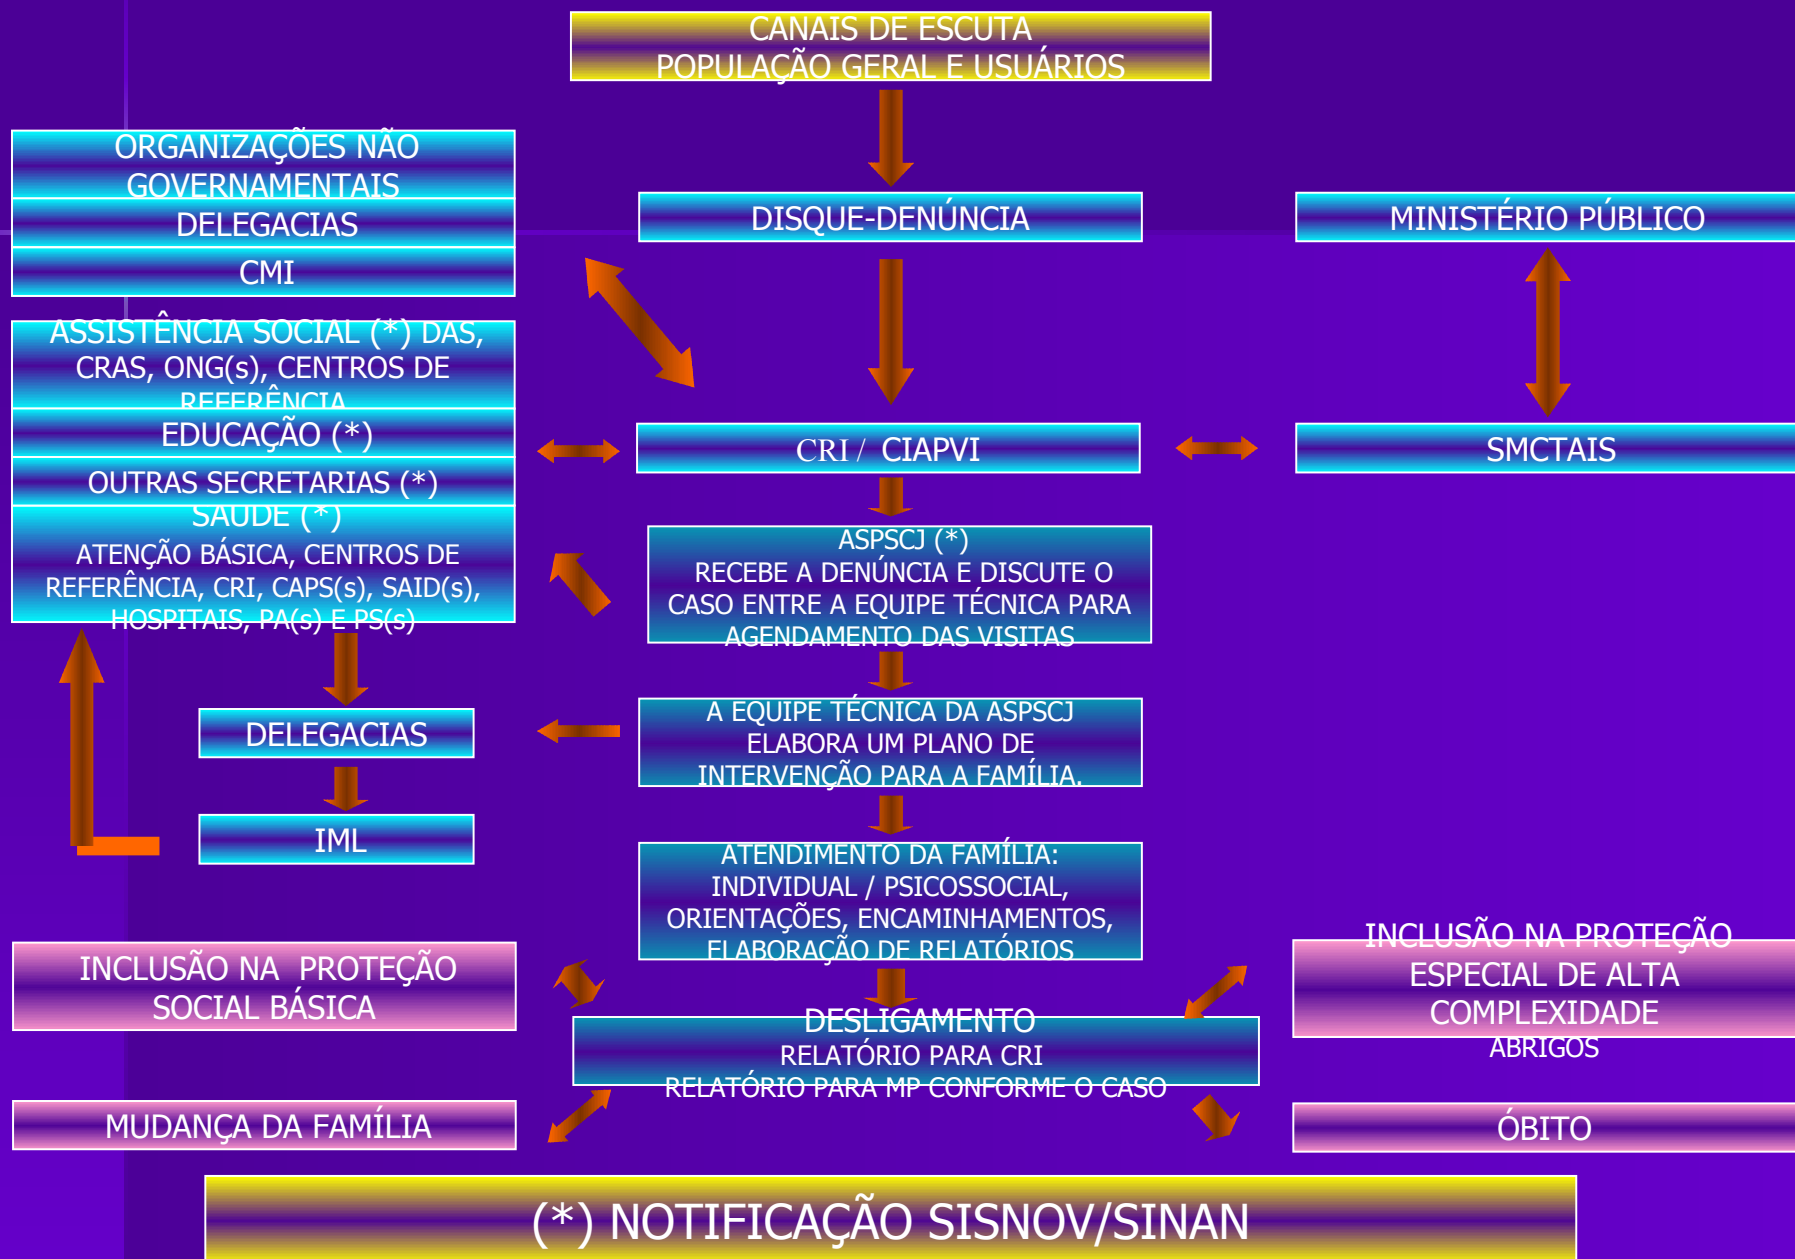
CANAIS DE ESCUTA
POPULAÇÃO GERAL E USUÁRIOS

ORGANIZAÇÕES NÃO GOVERNAMENTAIS

DELEGACIAS

CMI

DISQUE-DENÚNCIA

MINISTÉRIO PÚBLICO

ASSISTÊNCIA SOCIAL (*) DAS, CRAS, ONG(s), CENTROS DE REFERÊNCIA

EDUCAÇÃO (*)

OUTRAS SECRETARIAS (*)

SAÚDE (*)
ATENÇÃO BÁSICA, CENTROS DE REFERÊNCIA, CRI, CAPS(s), SAID(s), HOSPITAIS, PA(s) E PS(s)

CRI / CIAPVI

SMCTAIS

ASPSCJ (*)
RECEBE A DENÚNCIA E DISCUTE O CASO ENTRE A EQUIPE TÉCNICA PARA AGENDAMENTO DAS VISITAS

DELEGACIAS

A EQUIPE TÉCNICA DA ASPSCJ ELABORA UM PLANO DE INTERVENÇÃO PARA A FAMÍLIA.

IML

ATENDIMENTO DA FAMÍLIA:
INDIVIDUAL / PSICOSSOCIAL, ORIENTAÇÕES, ENCAMINHAMENTOS, ELABORAÇÃO DE RELATÓRIOS

INCLUSÃO NA PROTEÇÃO SOCIAL BÁSICA

INCLUSÃO NA PROTEÇÃO ESPECIAL DE ALTA COMPLEXIDADE
ABRIGOS

DESLIGAMENTO
RELATÓRIO PARA CRI
RELATÓRIO PARA MP CONFORME O CASO

MUDANÇA DA FAMÍLIA

ÓBITO

(*) NOTIFICAÇÃO SISNOV/SINAN